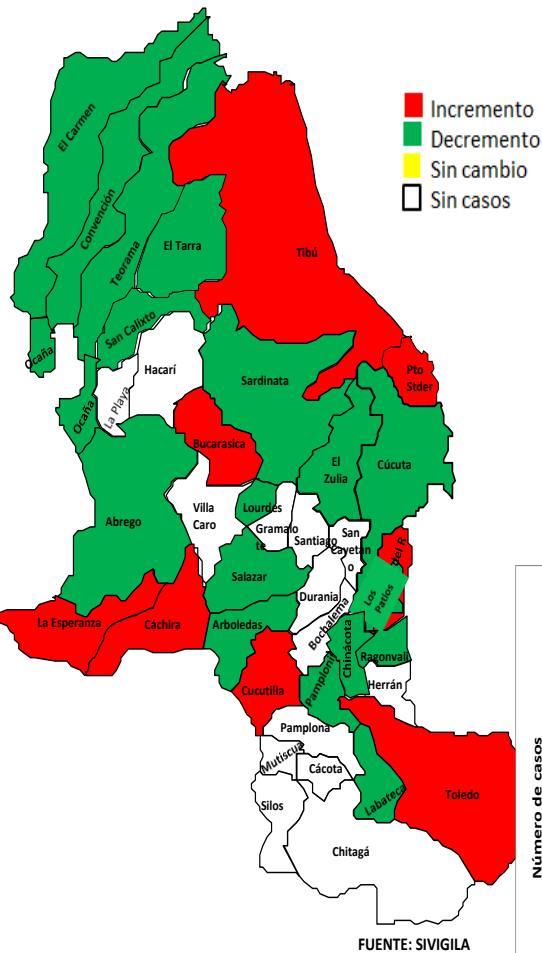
Incremento
Decremento
Sin cambio
Sin casos

El Carmen
Convención
Teorama
El Tarra
Tibú
Ocaña
San Calixto
Hacarí
Ocaña
La Playa
Sardinata
Pto Stder
Bucarasica
El Zulia
Cúcuta
Abrego
Villa Caro
Lourdes
Gramalote
Santiago
San Cayetano
Del R
Salazar
Durania
Los Patios
Bochalema
La Esperanza
Cáchira
Arboledas
Chinácota
Ragonvalia
Cucutilla
Pamplonita
Herrán
Pamplona
Mutiscua
Cácota
Labateca
Toledo
Silos
Chitagá
Número de casos
FUENTE: SIVIGILA